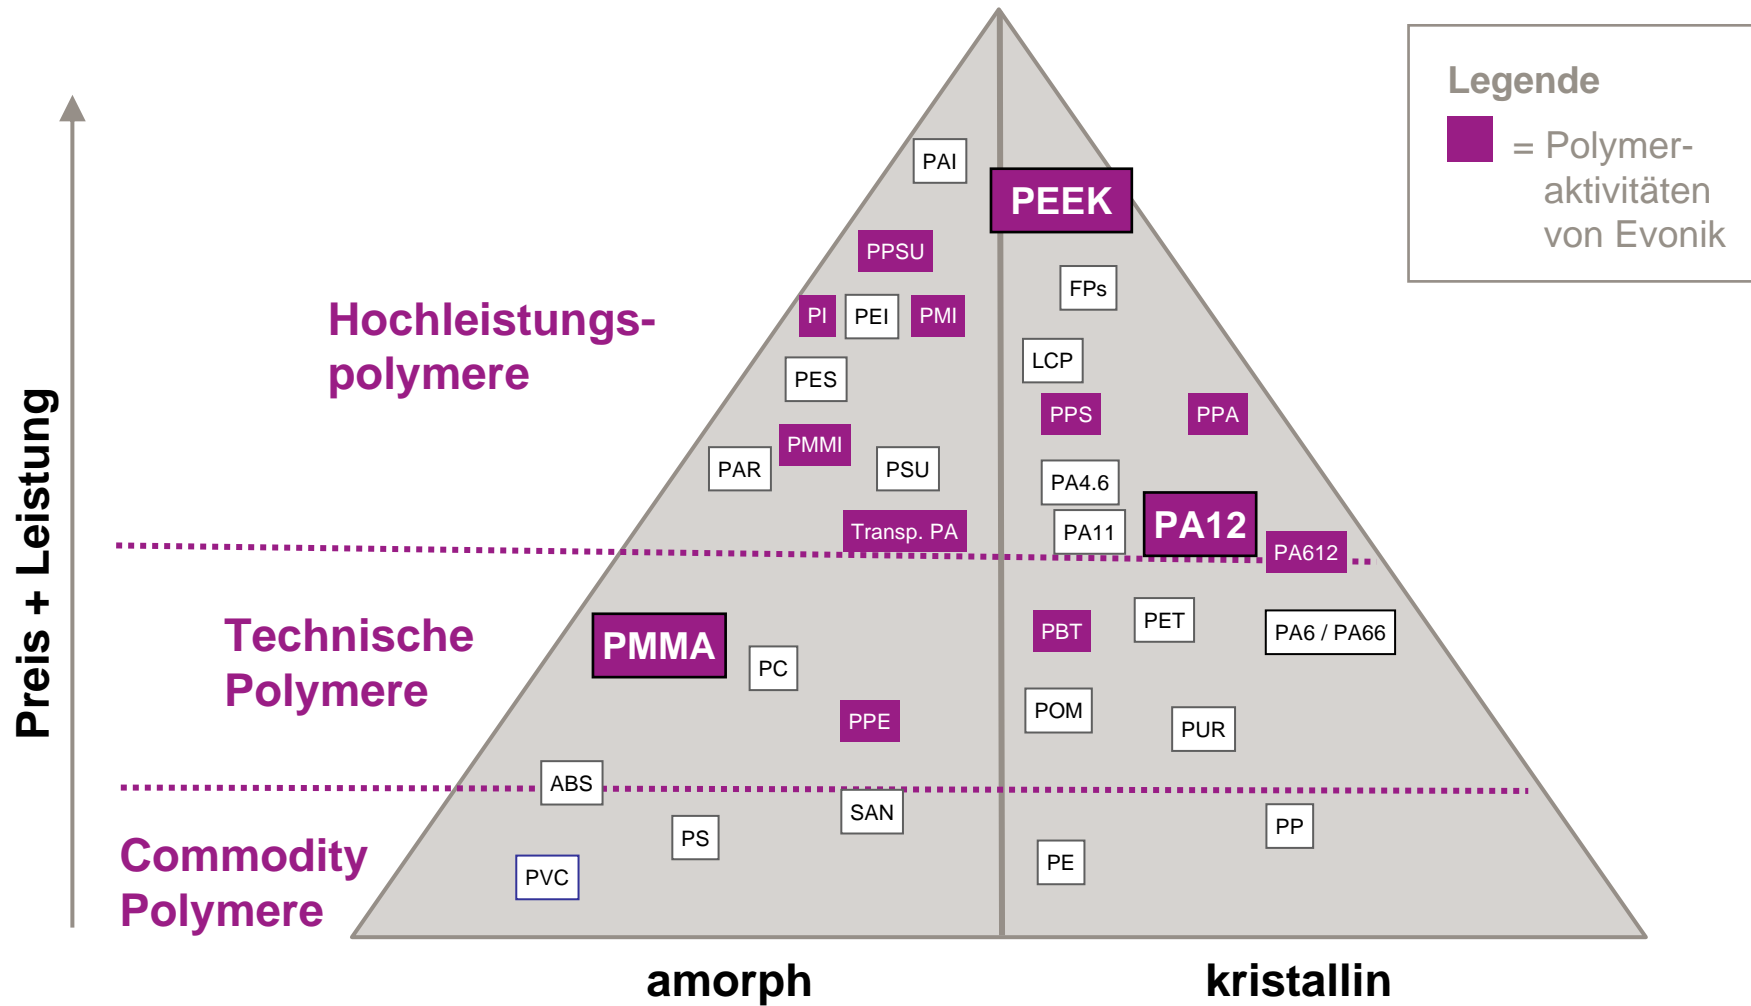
Legende
= Polymeraktivitäten von Evonik

Preis + Leistung

Hochleistungspolymere

Technische Polymere

Commodity Polymere

PAI
PEEK
PPSU
FPs
PI
PEI
PMI
LCP
PES
PPS
PPA
PMMI
PAR
PSU
PA4.6
PA12
PA11
Transp. PA
PA612
PMMA
PC
PBT
PET
PA6 / PA66
PPE
POM
PUR
ABS
SAN
PS
PP
PVC
PE

amorph
kristallin